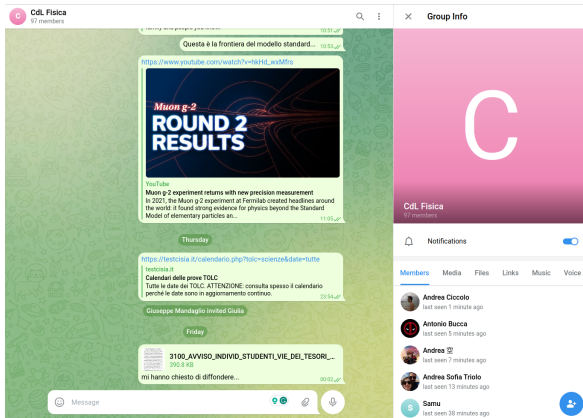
C
CdL Fisica
97 members

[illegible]
10:51
Questa è la frontiera del modello standard...
10:53

https://www.youtube.com/watch?v=hkHd_wxMfrs
Muon g-2
ROUND 2
RESULTS
YouTube
Muon g-2 experiment returns with new precision measurement
In 2021, the Muon g-2 experiment at Fermilab created headlines around the world: it found strong evidence for physics beyond the Standard Model of elementary particles an...
11:05

Thursday

https://testcisia.it/calendario.php?tolc=scienze&date=tutte
testcisia.it
Calendari delle prove TOLC
Tutte le date dei TOLC. ATTENZIONE: consulta spesso il calendario perché le date sono in aggiornamento continuo.
20:54

Giuseppe Mandaglio invited Giulia

Friday

3100_AVVISO_INDIVID_STUDENTI_VIE_DEI_TESORI_...
390.8 KB
mi hanno chiesto di diffondere...
00:02

Message

Group Info
C
CdL Fisica
97 members
Notifications
Members
Media
Files
Links
Music
Voice
Andrea Ciccolo
last seen 1 minute ago
Antonio Bucca
last seen 5 minutes ago
Andrea
last seen 7 minutes ago
Andrea Sofia Triolo
last seen 13 minutes ago
S
Samu
last seen 38 minutes ago